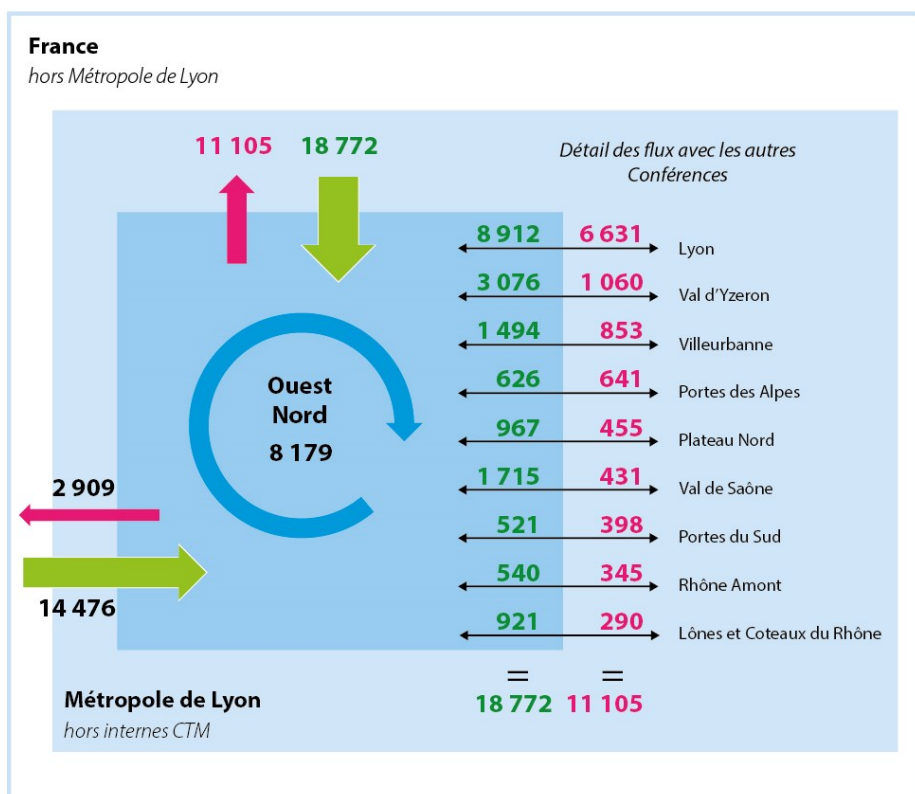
France
hors Métropole de Lyon

11 105 18 772

Détail des flux avec les autres Conférences

8 912 6 631 Lyon
3 076 1 060 Val d'Yzeron
1 494 853 Villeurbanne
626 641 Portes des Alpes
967 455 Plateau Nord
1 715 431 Val de Saône
521 398 Portes du Sud
540 345 Rhône Amont
921 290 Lônes et Coteaux du Rhône

Ouest Nord
8 179

2 909
14 476

=
18 772
=
11 105

Métropole de Lyon
hors internes CTM